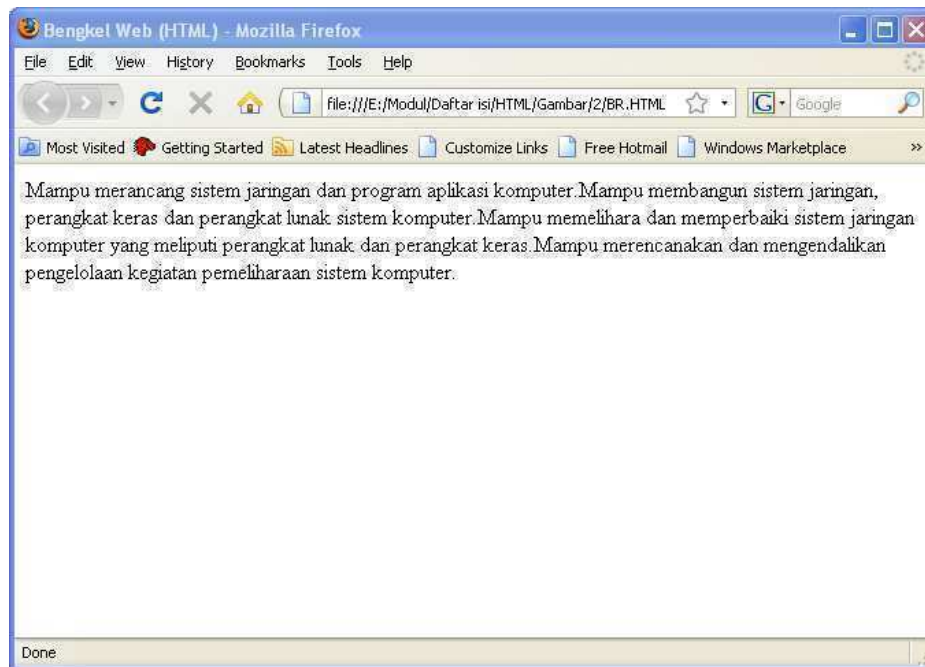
Bengkel Web (HTML) - Mozilla Firefox

File Edit View History Bookmarks Tools Help

file:///E:/Modul/Daftar isi/HTML/Gambar/2/BR.HTML

Google

Most Visited Getting Started Latest Headlines Customize Links Free Hotmail Windows Marketplace

Mampu merancang sistem jaringan dan program aplikasi komputer.Mampu membangun sistem jaringan, perangkat keras dan perangkat lunak sistem komputer.Mampu memelihara dan memperbaiki sistem jaringan komputer yang meliputi perangkat lunak dan perangkat keras.Mampu merencanakan dan mengendalikan pengelolaan kegiatan pemeliharaan sistem komputer.

Done